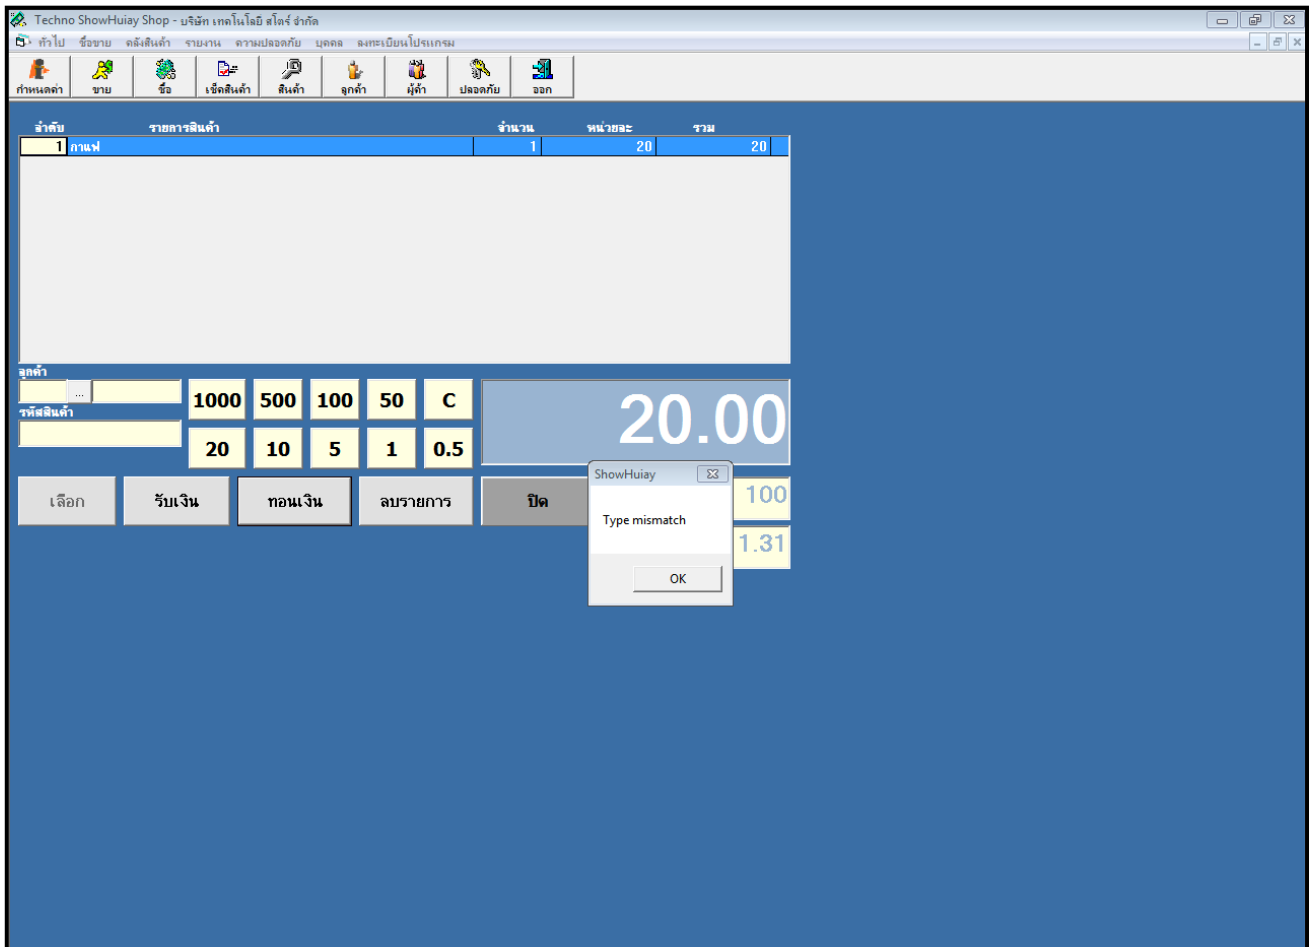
Techno ShowHuiay Shop - บริษัท เทคโนโลยี สโตร์ จำกัด

ทั่วไป ซื้อขาย คลังสินค้า รายงาน ความปลอดภัย บุคคล ลงทะเบียนโปรแกรม

กำหนดค่า ขาย ซื้อ เช็คสินค้า สินค้า ลูกค้า ผู้ค้า ปลอดภัย ออก

| ลำดับ | รายการสินค้า | จำนวน | หน่วยละ | รวม |
|---|---|---|---|---|
| 1 | กาแฟ | 1 | 20 | 20 |

ลูกค้า
...
รหัสสินค้า

1000 500 100 50 C
20 10 5 1 0.5

20.00

เลือก รับเงิน ทอนเงิน ลบรายการ ปิด

100
1.31

ShowHuiay
Type mismatch
OK